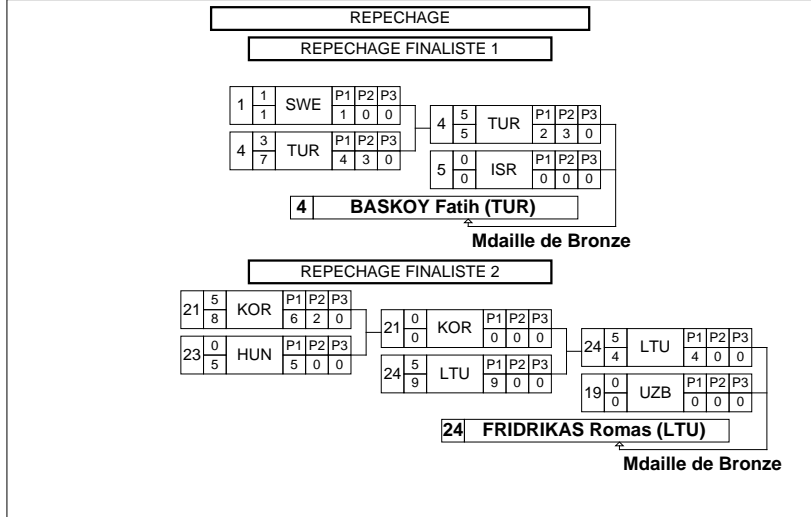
REPECHAGE

REPECHAGE FINALISTE 1

| | | | P1 | P2 | P3 |
|---|---|---|---|---|---|
| 1 | $\frac{1}{1}$ | SWE | 1 | 0 | 0 |
| 4 | $\frac{3}{7}$ | TUR | 4 | 3 | 0 |

| | | | P1 | P2 | P3 |
|---|---|---|---|---|---|
| 4 | $\frac{5}{5}$ | TUR | 2 | 3 | 0 |
| 5 | $\frac{0}{0}$ | ISR | 0 | 0 | 0 |

4 BASKOY Fatih (TUR)

Mdaille de Bronze

REPECHAGE FINALISTE 2

| | | | P1 | P2 | P3 |
|---|---|---|---|---|---|
| 21 | $\frac{5}{8}$ | KOR | 6 | 2 | 0 |
| 23 | $\frac{0}{5}$ | HUN | 5 | 0 | 0 |

| | | | P1 | P2 | P3 |
|---|---|---|---|---|---|
| 21 | $\frac{0}{0}$ | KOR | 0 | 0 | 0 |
| 24 | $\frac{5}{9}$ | LTU | 9 | 0 | 0 |

| | | | P1 | P2 | P3 |
|---|---|---|---|---|---|
| 24 | $\frac{5}{4}$ | LTU | 4 | 0 | 0 |
| 19 | $\frac{0}{0}$ | UZB | 0 | 0 | 0 |

24 FRIDRIKAS Romas (LTU)

Mdaille de Bronze